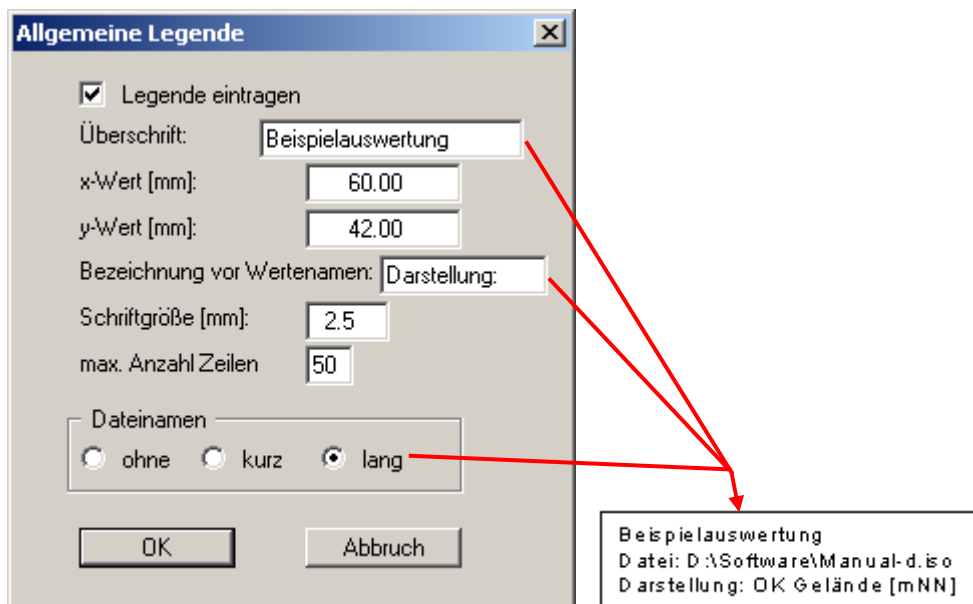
Allgemeine Legende

☑ Legende eintragen

Überschrift: Beispielauswertung

x-Wert [mm]: 60.00

y-Wert [mm]: 42.00

Bezeichnung vor Wertenamen: Darstellung:

Schriftgröße [mm]: 2.5

max. Anzahl Zeilen 50

Dateinamen

ohne kurz lang

OK Abbruch

Beispielauswertung
Datei: D:\Software\Manual-d.iso
Darstellung: OK Gelände [mNN]